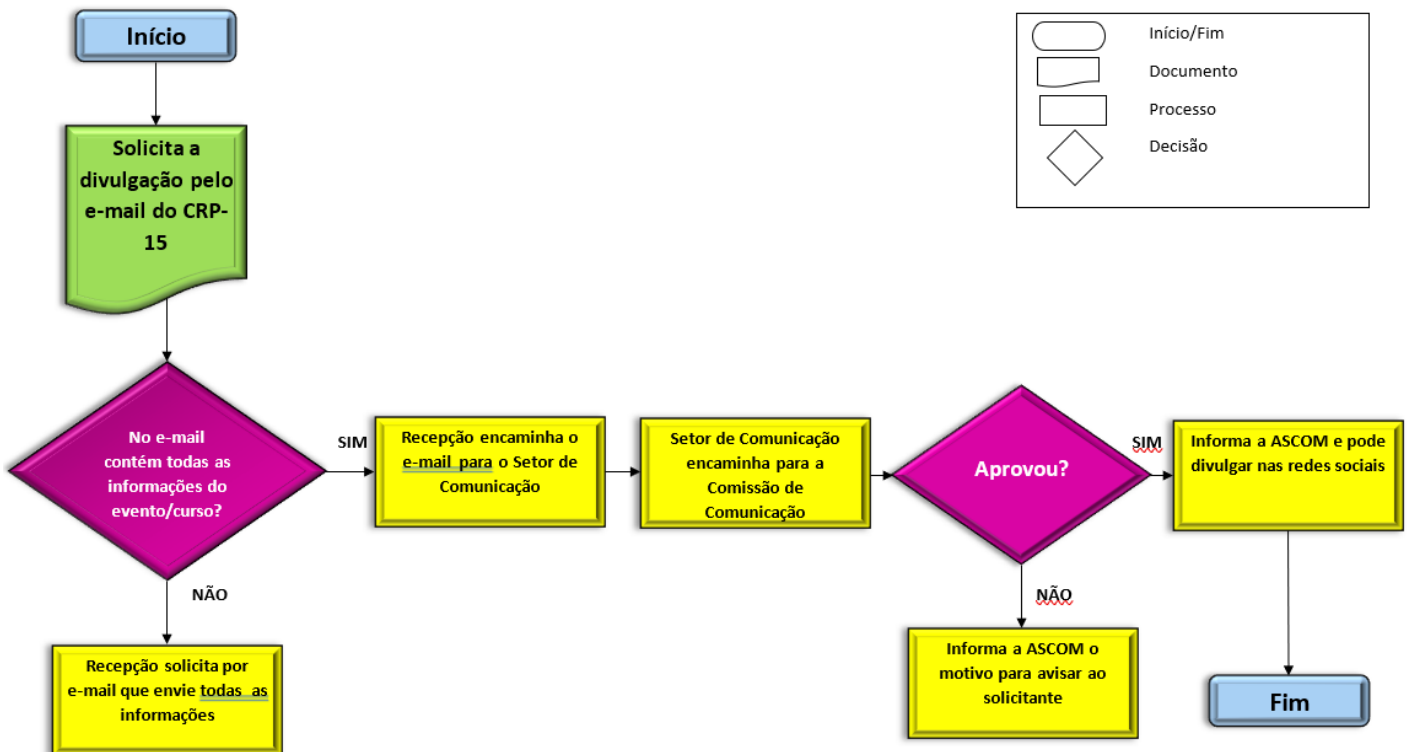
Início

Início/Fim
Documento
Processo
Decisão

Solicita a divulgação pelo e-mail do CRP-15

No e-mail contém todas as informações do evento/curso?

SIM

Recepção encaminha o e-mail para o Setor de Comunicação

Setor de Comunicação encaminha para a Comissão de Comunicação

Aprovou?

SIM

Informa a ASCOM e pode divulgar nas redes sociais

NÃO

Recepção solicita por e-mail que envie todas as informações

NÃO

Informa a ASCOM o motivo para avisar ao solicitante

Fim